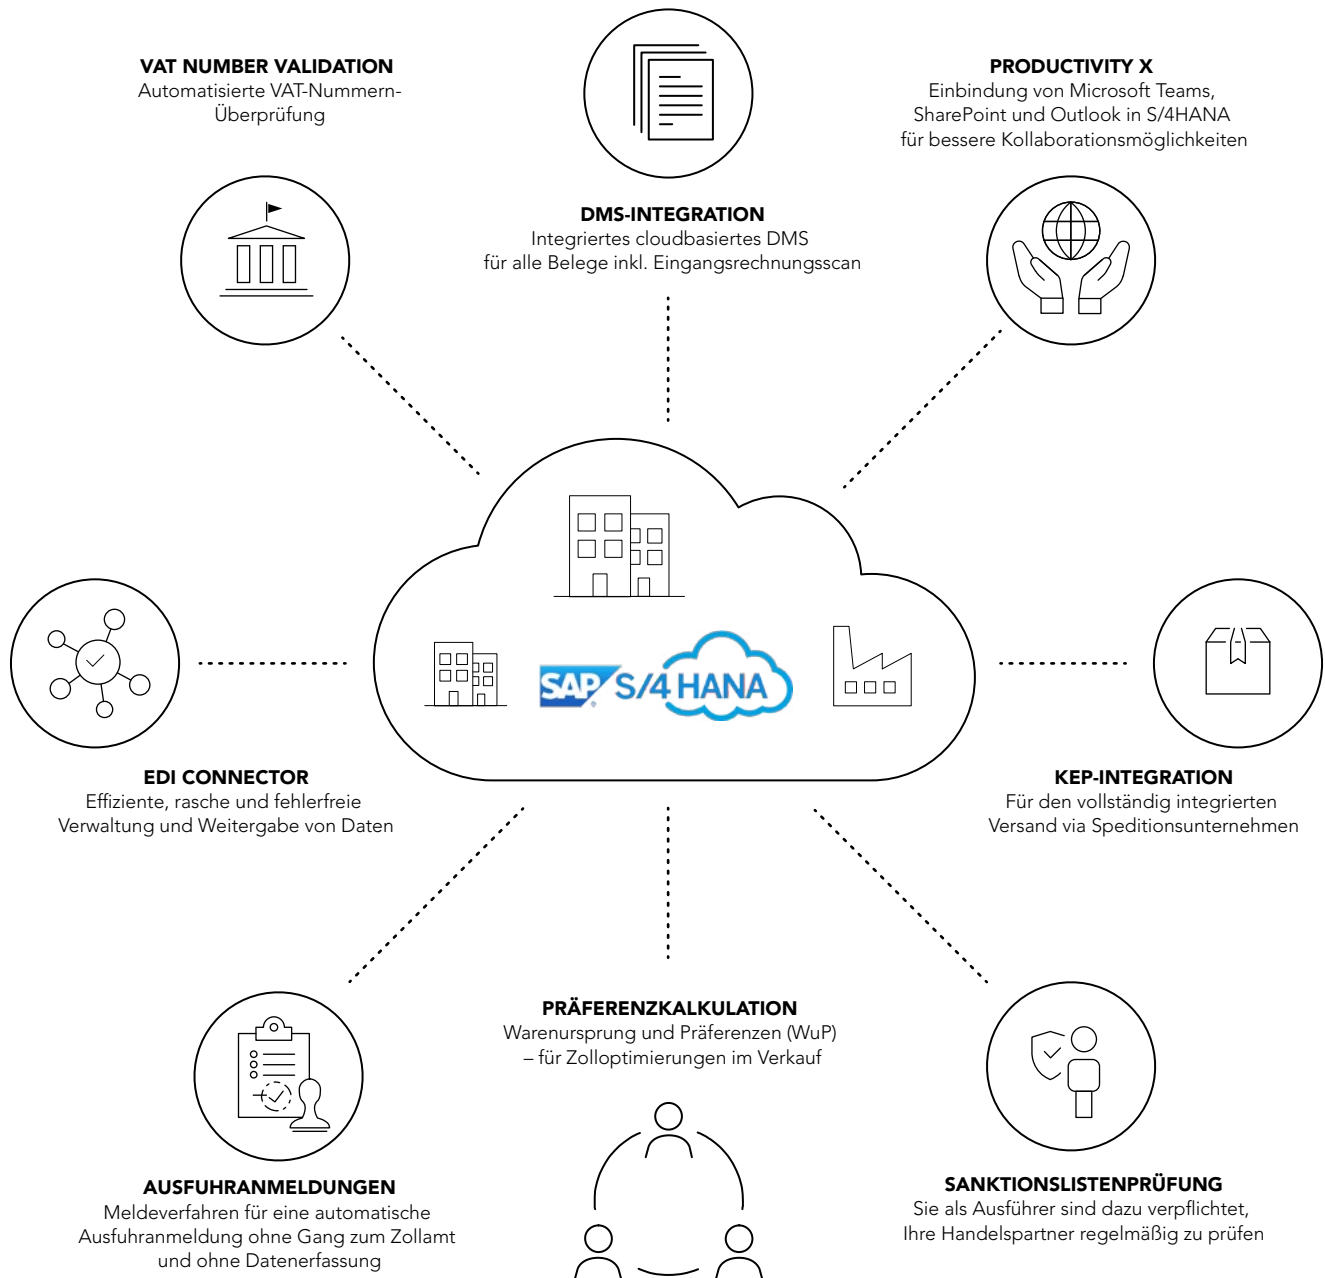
VAT NUMBER VALIDATION
Automatisierte VAT-Nummern-Überprüfung

DMS-INTEGRATION
Integriertes cloudbasiertes DMS für alle Belege inkl. Eingangsrechnungsscan

PRODUCTIVITY X
Einbindung von Microsoft Teams, SharePoint und Outlook in S/4HANA für bessere Kollaborationsmöglichkeiten

SAP S/4HANA

EDI CONNECTOR
Effiziente, rasche und fehlerfreie Verwaltung und Weitergabe von Daten

KEP-INTEGRATION
Für den vollständig integrierten Versand via Speditionsunternehmen

PRÄFERENZKALKULATION
Warenursprung und Präferenzen (WuP) – für Zolloptimierungen im Verkauf

AUSFUHRANMELDUNGEN
Meldeverfahren für eine automatische Ausfuhranmeldung ohne Gang zum Zollamt und ohne Datenerfassung

SANKTIONSLISTENPRÜFUNG
Sie als Ausführer sind dazu verpflichtet, Ihre Handelspartner regelmäßig zu prüfen